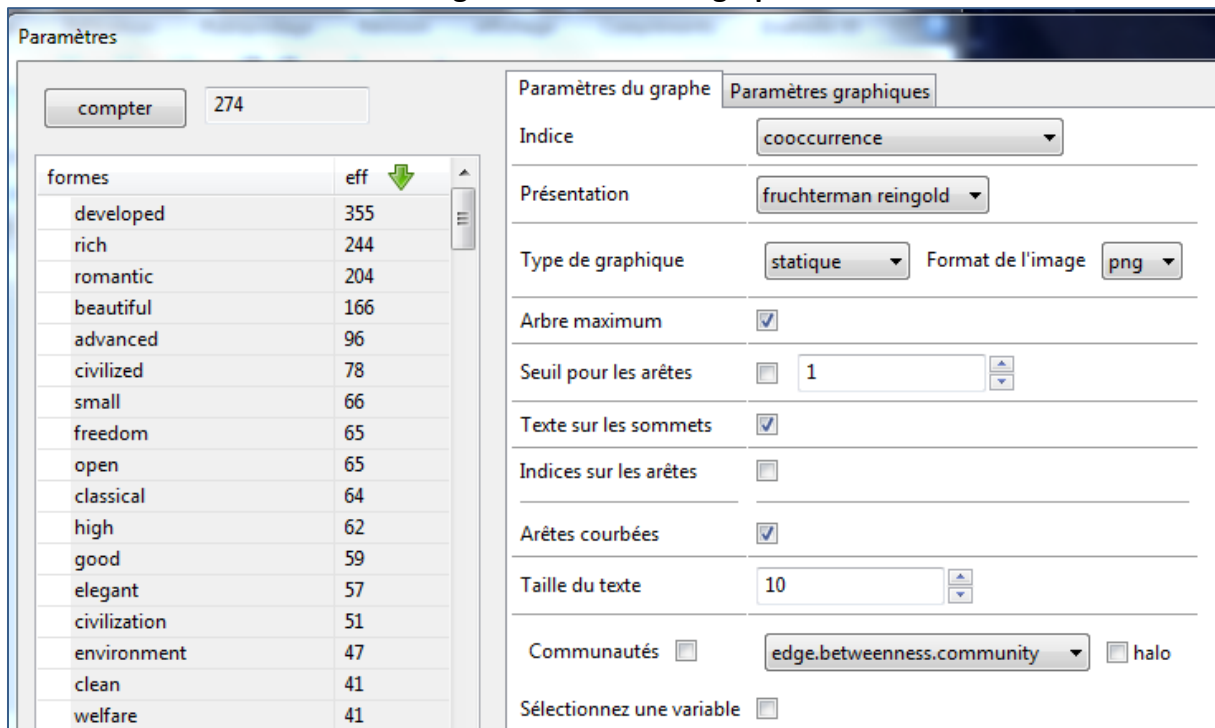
Paramètres

compter 274

| formes | eff |
|---|---|
| developed | 355 |
| rich | 244 |
| romantic | 204 |
| beautiful | 166 |
| advanced | 96 |
| civilized | 78 |
| small | 66 |
| freedom | 65 |
| open | 65 |
| classical | 64 |
| high | 62 |
| good | 59 |
| elegant | 57 |
| civilization | 51 |
| environment | 47 |
| clean | 41 |
| welfare | 41 |

Paramètres du graphe | Paramètres graphiques

Indice: cooccurrence

Présentation: fruchterman reingold

Type de graphique: statique | Format de l'image: png

Arbre maximum

Seuil pour les arêtes: 1

Texte sur les sommets

Indices sur les arêtes

Arêtes courbées

Taille du texte: 10

Communautés: edge.betweenness.community | halo

Sélectionnez une variable